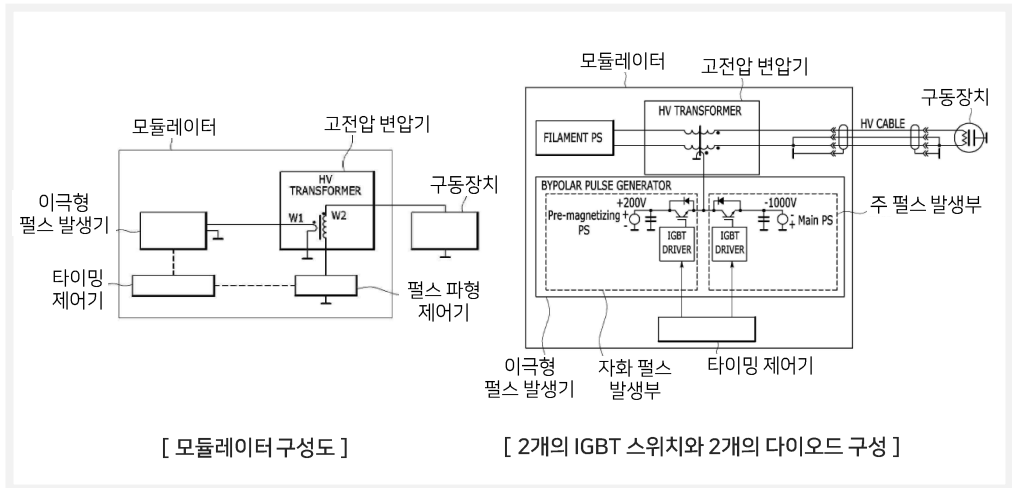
모듈레이터

고전압 변압기

HV TRANSFORMER

W1

W2

구동장치

이극형 펄스 발생기

타이밍 제어기

펄스 파형 제어기

[ 모듈레이터 구성도 ]

모듈레이터

고전압 변압기

HV TRANSFORMER

FILAMENT PS

HV CABLE

구동장치

BYPOLAR PULSE GENERATOR

+200V

Pre-magnetizing PS

IGBT DRIVER

IGBT DRIVER

-1000V

Main PS

주 펄스 발생부

이극형 펄스 발생기

자화 펄스 발생부

타이밍 제어기

[ 2개의 IGBT 스위치와 2개의 다이오드 구성 ]